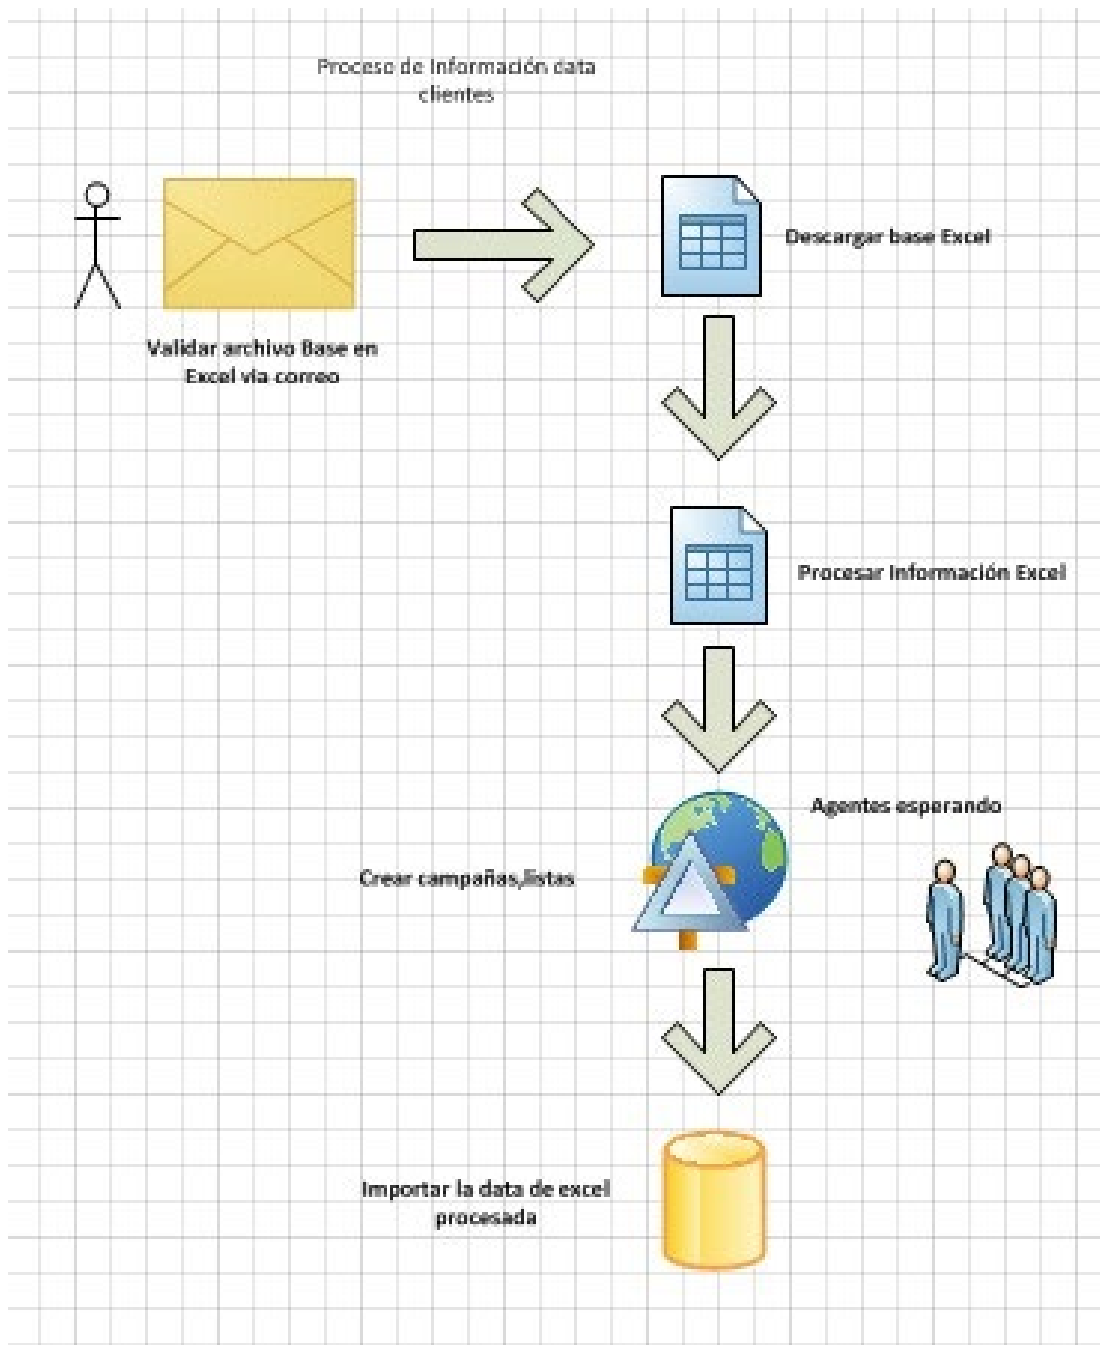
Proceso de Información data clientes

Validar archivo Base en Excel via correo

Descargar base Excel

Procesar Información Excel

Agentes esperando

Crear campañas,listas

Importar la data de excel procesada